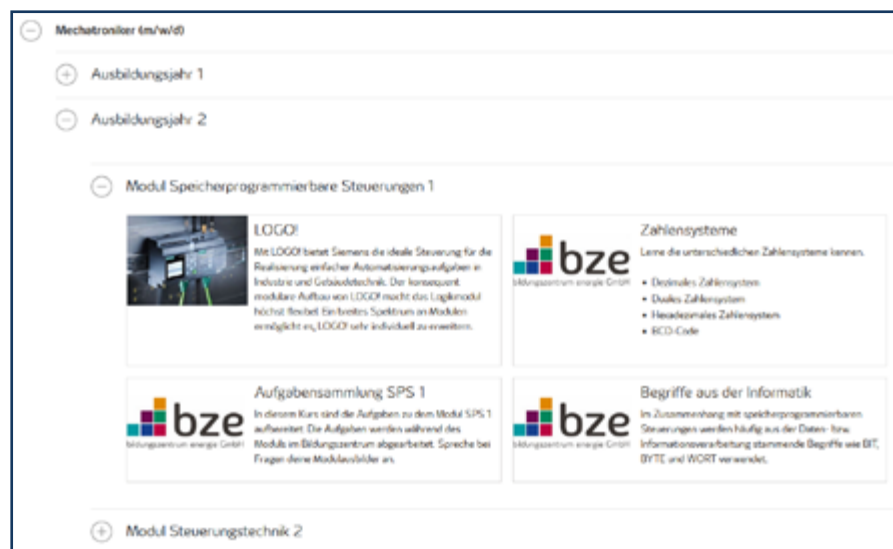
Mechatroniker (m/w/d)

Ausbildungsjahr 1

Ausbildungsjahr 2

Modul Speicherprogrammierbare Steuerungen 1

LOGO!

Mit LOGO! bietet Siemens die ideale Steuerung für die Realisierung einfacher Automatisierungsaufgaben in Industrie und Gebäudetechnik. Der konsequent modulare Aufbau von LOGO! macht das Logikmodul höchst flexibel. Ein breites Spektrum an Modulen ermöglicht es, LOGO! sehr individuell zu erweitern.

bze
bildungszentrum energie GmbH

Zahlensysteme

Lerne die unterschiedlichen Zahlensysteme kennen.

• Dezimales Zahlensystem
• Duales Zahlensystem
• Hexadezimales Zahlensystem
• BCD-Code

bze
bildungszentrum energie GmbH

Aufgabensammlung SPS 1

In diesem Kurs sind die Aufgaben zu dem Modul SPS 1 aufbereitet. Die Aufgaben werden während des Moduls im Bildungszentrum abgearbeitet. Spreche bei Fragen deine Modulausbilder an.

bze
bildungszentrum energie GmbH

Begriffe aus der Informatik

Im Zusammenhang mit speicherprogrammierbaren Steuerungen werden häufig aus der Daten- bzw. Informationsverarbeitung stammende Begriffe wie BIT, BYTE und WORT verwendet.

Modul Steuerungstechnik 2